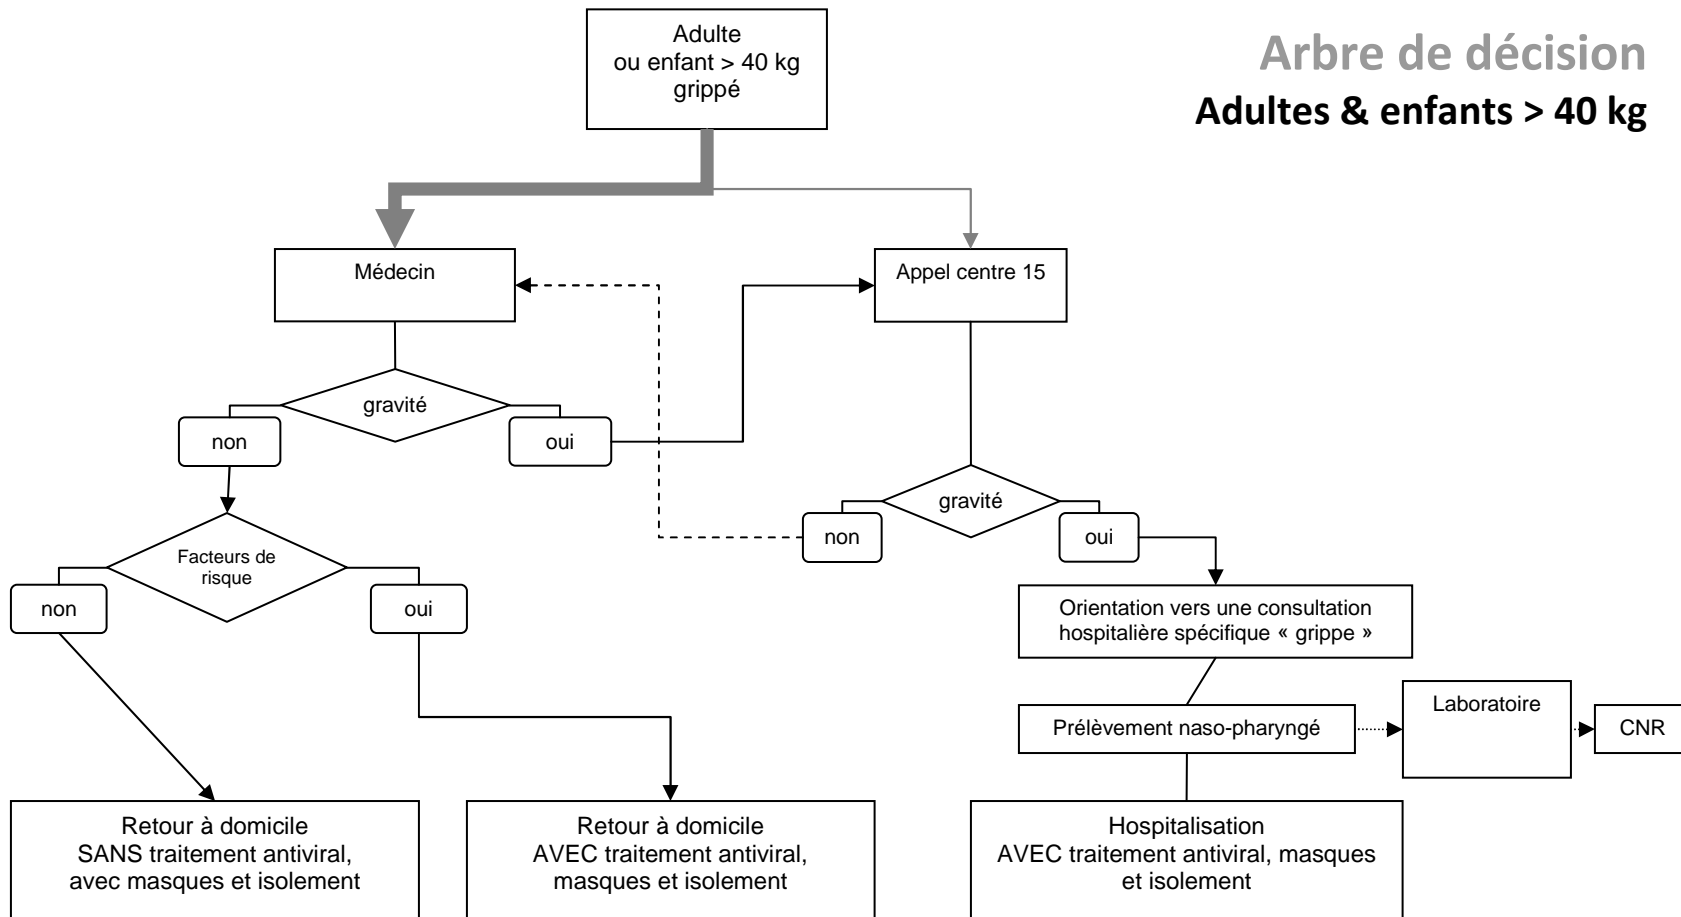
Arbre de décision
Adultes & enfants > 40 kg

Adulte
ou enfant > 40 kg
grippé

Médecin

Appel centre 15

gravité

non

oui

gravité

non

oui

Facteurs de risque

non

oui

Orientation vers une consultation hospitalière spécifique « grippe »

Prélèvement naso-pharyngé

Laboratoire

CNR

Retour à domicile
SANS traitement antiviral, avec masques et isolement

Retour à domicile
AVEC traitement antiviral, masques et isolement

Hospitalisation
AVEC traitement antiviral, masques et isolement